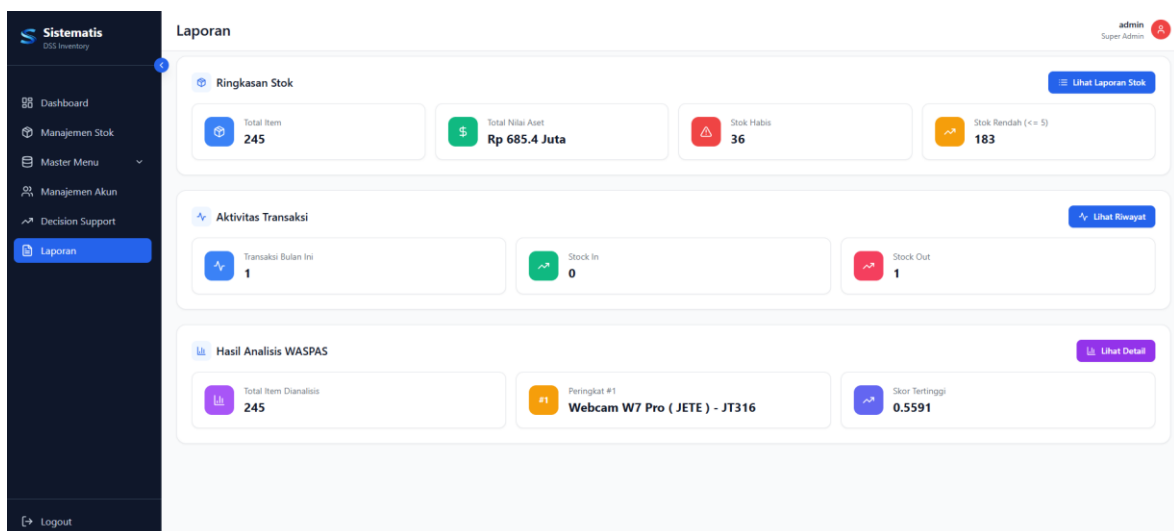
Sistematis
DSS Inventory

Dashboard
Manajemen Stok
Master Menu
Manajemen Akun
Decision Support
Laporan

Logout

Laporan

admin
Super Admin

Ringkasan Stok
Lihat Laporan Stok

Total Item
245

Total Nilai Aset
Rp 685.4 Juta

Stok Habis
36

Stok Rendah (<= 5)
183

Aktivitas Transaksi
Lihat Riwayat

Transaksi Bulan Ini
1

Stock In
0

Stock Out
1

Hasil Analisis WASPAS
Lihat Detail

Total Item Dianalisis
245

#1
Peringkat #1
Webcam W7 Pro ( JETE ) - JT316

Skor Tertinggi
0.5591